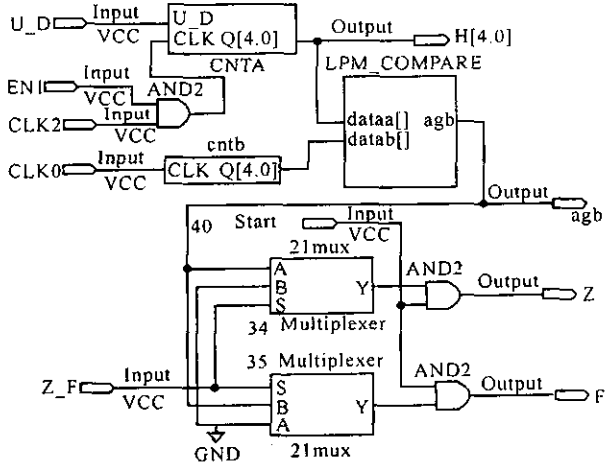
U_D Input VCC
U_D
CLK Q[4.0]
CNTA
Output H[4.0]
EN1 Input VCC
AND2
CLK2 Input VCC
LPM_COMPARE
dataa[] agb
datab[]
CLK0 Input VCC
cntb
CLK Q[4.0]
Output agb
40 Start Input VCC
21mux
A
B
S
Y
AND2
Output Z
34 Multiplexer
35 Multiplexer
AND2
Z_F Input VCC
S
B
A
Y
Output F
GND
21mux